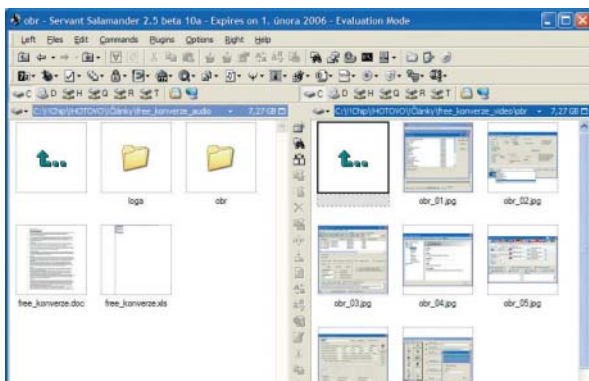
obr - Servant Salamander 2.5 beta 10a - Expires on 1. února 2006 - Evaluation Mode

Left Files Edit Commands Plugins Options Right Help

C D H Q R T

C D H Q R T

C:\!Chip\!HOTOVO\Články\free_konverze_audio 7,27 GB

C:\!Chip\!HOTOVO\Články\free_konverze_video\obr 7,27 GB

loga

obr

free_konverze.doc

free_konverze.xls

obr_01.jpg

obr_02.jpg

obr_03.jpg

obr_04.jpg

obr_05.jpg